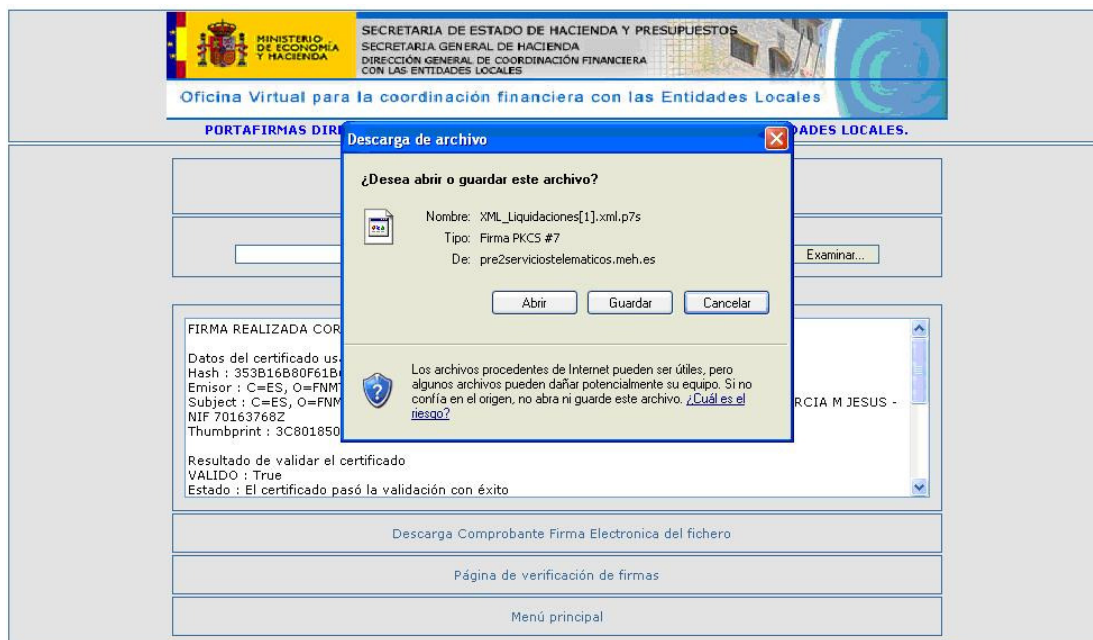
MINISTERIO DE ECONOMÍA Y HACIENDA

SECRETARIA DE ESTADO DE HACIENDA Y PRESUPUESTOS
SECRETARIA GENERAL DE HACIENDA
DIRECCIÓN GENERAL DE COORDINACIÓN FINANCIERA CON LAS ENTIDADES LOCALES

Oficina Virtual para la coordinación financiera con las Entidades Locales

PORTAFIRMAS DIR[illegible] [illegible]ADES LOCALES.

Descarga de archivo

¿Desea abrir o guardar este archivo?

Nombre: XML_Liquidaciones[1].xml.p7s
Tipo: Firma PKCS #7
De: pre2serviciostelematicos.meh.es

Abrir | Guardar | Cancelar

Los archivos procedentes de Internet pueden ser útiles, pero algunos archivos pueden dañar potencialmente su equipo. Si no confía en el origen, no abra ni guarde este archivo. ¿Cuál es el riesgo?

Examinar...

FIRMA REALIZADA COR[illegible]

Datos del certificado us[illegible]
Hash : 353B16B80F61B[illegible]
Emisor : C=ES, O=FNM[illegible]
Subject : C=ES, O=FNM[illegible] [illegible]RCIA M JESUS - NIF 70163768Z
Thumbprint : 3C801850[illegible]

Resultado de validar el certificado
VALIDO : True
Estado : El certificado pasó la validación con éxito

Descarga Comprobante Firma Electronica del fichero

Página de verificación de firmas

Menú principal